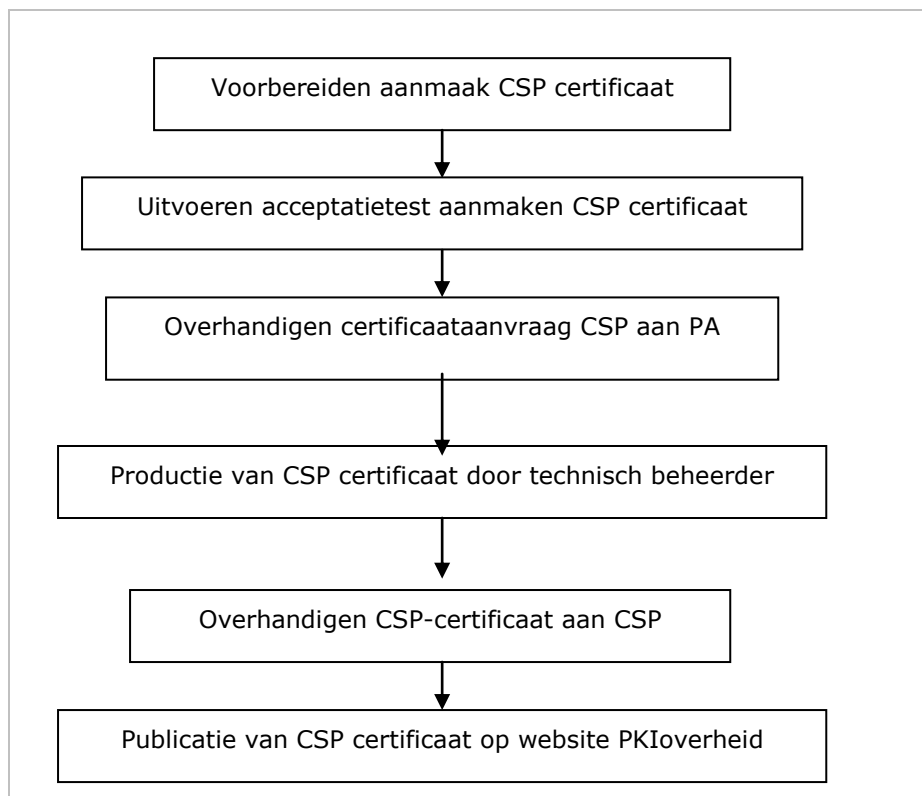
Voorbereiden aanmaak CSP certificaat

Uitvoeren acceptatietest aanmaken CSP certificaat

Overhandigen certificaataanvraag CSP aan PA

Productie van CSP certificaat door technisch beheerder

Overhandigen CSP-certificaat aan CSP

Publicatie van CSP certificaat op website PKIoverheid